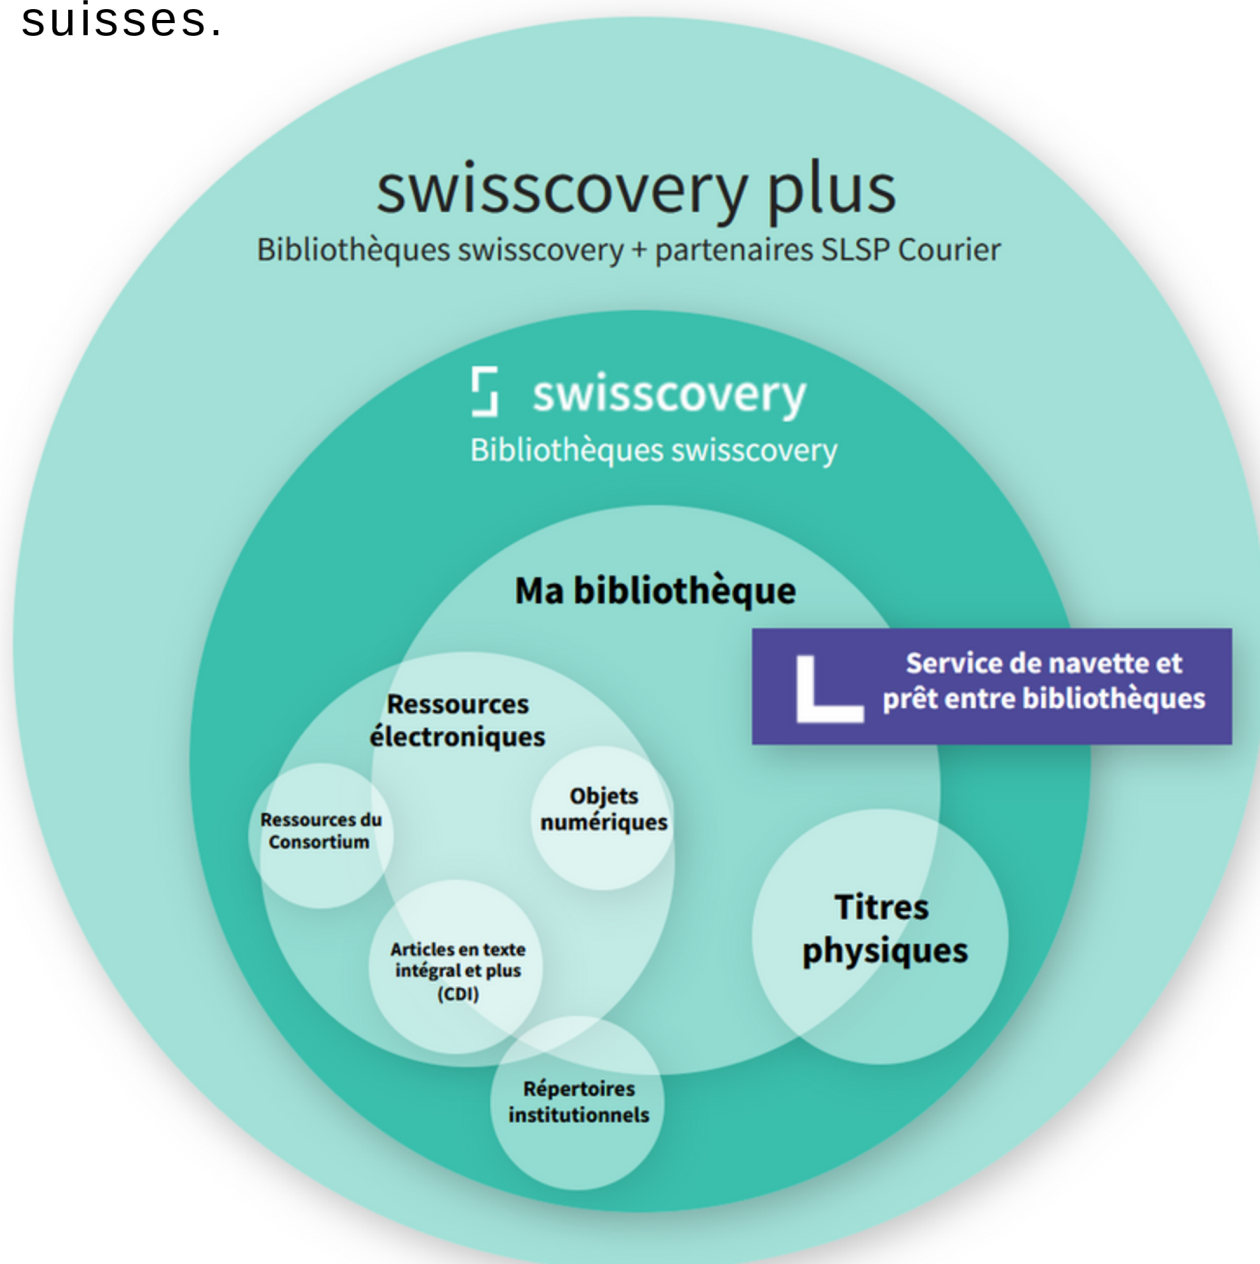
suisses.

swisscovery plus
Bibliothèques swisscovery + partenaires SLSP Courier

swisscovery
Bibliothèques swisscovery

Ma bibliothèque

Service de navette et prêt entre bibliothèques

Ressources électroniques

Objets numériques

Ressources du Consortium

Titres physiques

Articles en texte intégral et plus (CDI)

Répertoires institutionnels